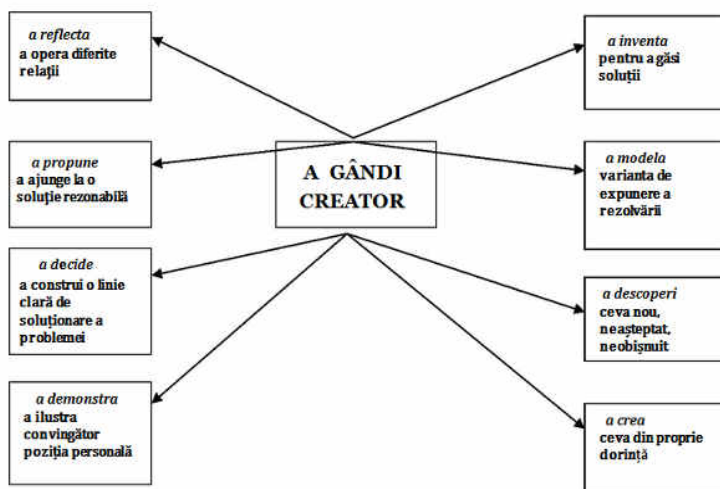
a reflecta
a opera diferite relații

a propune
a ajunge la o soluție rezonabilă

a decide
a construi o linie clară de soluționare a problemei

a demonstra
a ilustra convingător poziția personală

A GÂNDI CREATOR

a inventa
pentru a găsi soluții

a modela
varianta de expunere a rezolvării

a descoperi
ceva nou, neașteptat, neobișnuit

a crea
ceva din proprie dorință